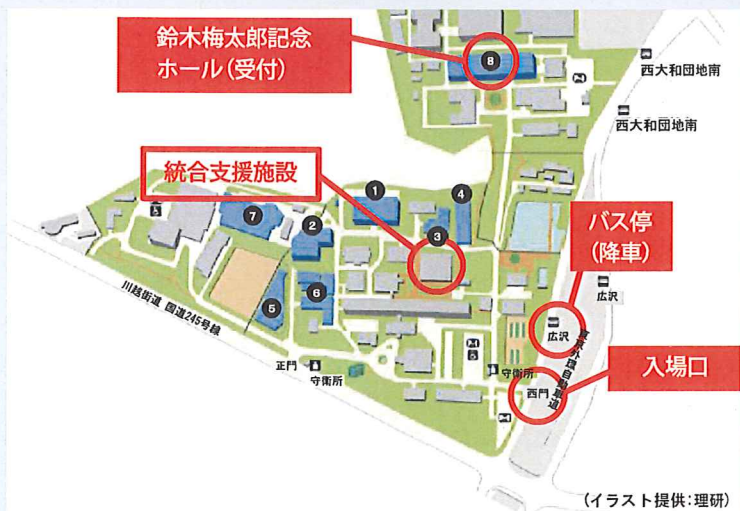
鈴木梅太郎記念ホール(受付)

8

西大和団地南

西大和団地南

統合支援施設

1

4

7

2

3

バス停(降車)

広沢

川越街道 国道254号線

6

5

広沢

東京外環自動車道

正門

守衛所

守衛所

西門

入場口

(イラスト提供:理研)